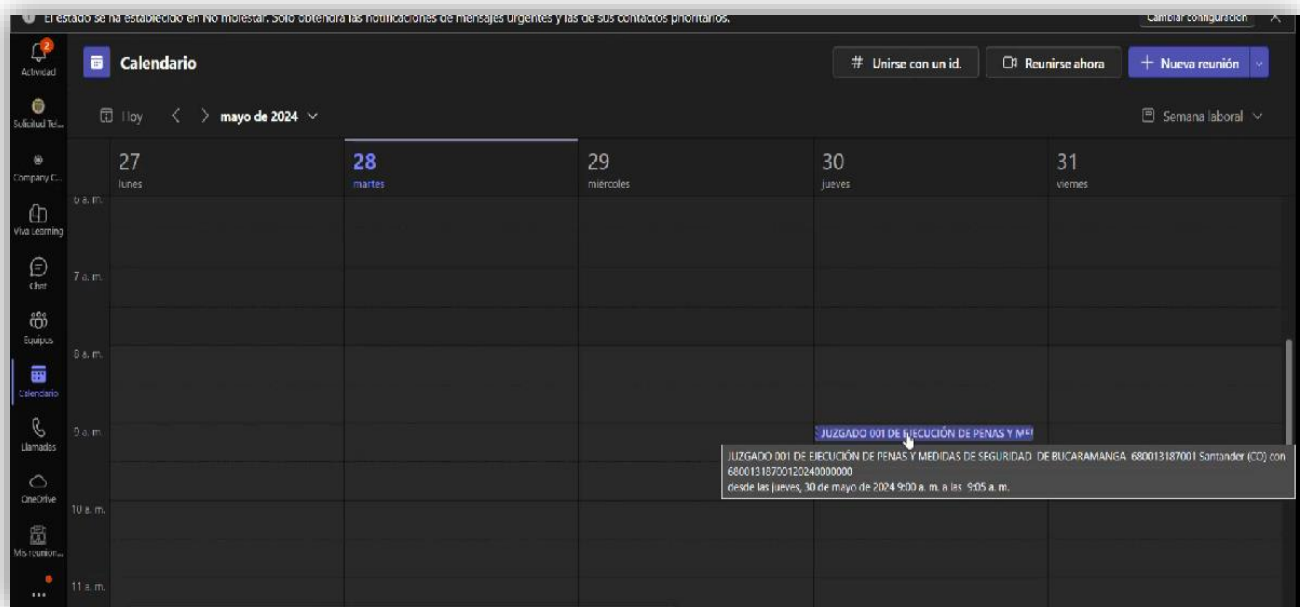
El estado se ha establecido en No molestar. Solo obtendrá las notificaciones de mensajes urgentes y las de sus contactos prioritarios. Cambiar configuración

2
Actividad
Solicitud Tel...
Company C...
Viva Learning
Chat
Equipos
Calendario
Llamadas
OneDrive
Mis reunion...
...

Calendario

Unirse con un id. Reunirse ahora + Nueva reunión

Hoy mayo de 2024

Semana laboral

27 lunes
28 martes
29 miércoles
30 jueves
31 viernes

6 a. m.
7 a. m.
8 a. m.
9 a. m.
10 a. m.
11 a. m.

JUZGADO 001 DE EJECUCIÓN DE PENAS Y ME

JUZGADO 001 DE EJECUCIÓN DE PENAS Y MEDIDAS DE SEGURIDAD DE BUCARAMANGA 680013187001 Santander (CO) con 680013187001202400000000
desde las jueves, 30 de mayo de 2024 9:00 a. m. a las 9:05 a. m.